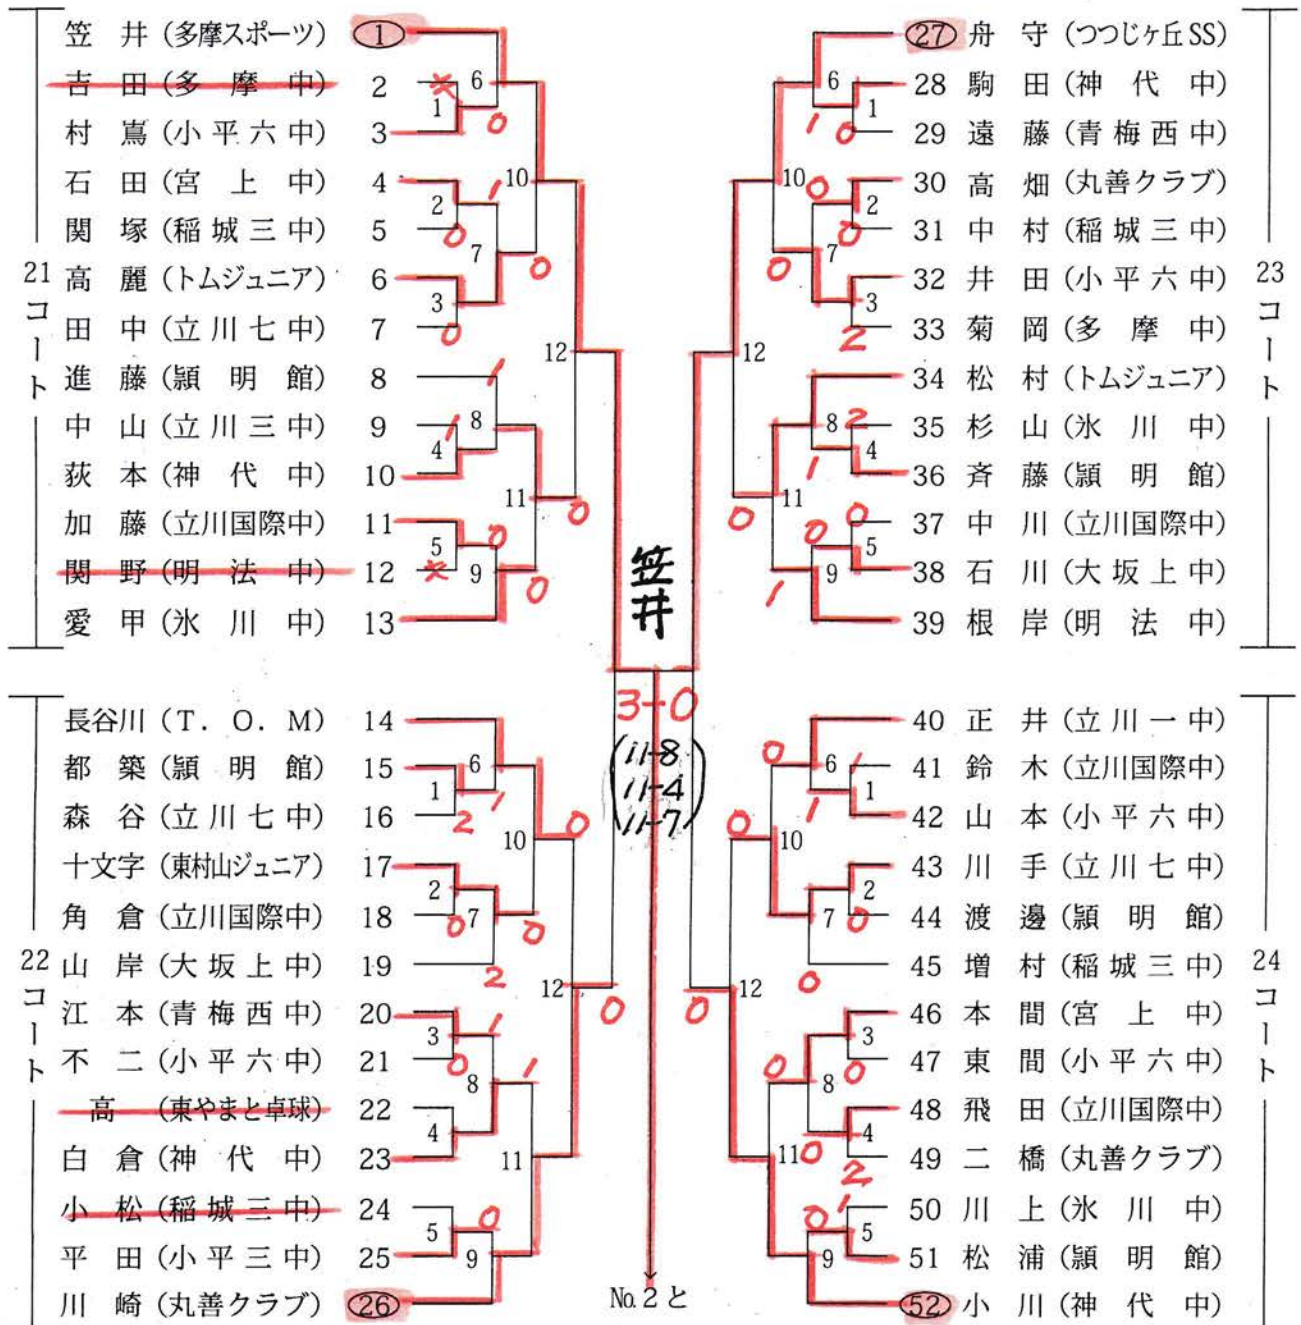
21コート

笠井（多摩スポーツ） 1
吉田（多摩中） 2
村嶌（小平六中） 3
石田（宮上中） 4
関塚（稲城三中） 5
高麗（トムジュニア） 6
田中（立川七中） 7
進藤（頴明館） 8
中山（立川三中） 9
荻本（神代中） 10
加藤（立川国際中） 11
関野（明法中） 12
愛甲（氷川中） 13

22コート

長谷川（T. O. M） 14
都築（頴明館） 15
森谷（立川七中） 16
十文字（東村山ジュニア） 17
角倉（立川国際中） 18
山岸（大坂上中） 19
江本（青梅西中） 20
不二（小平六中） 21
高（東やまと卓球） 22
白倉（神代中） 23
小松（稲城三中） 24
平田（小平三中） 25
川崎（丸善クラブ） 26

23コート

27 舟守（つつじヶ丘SS）
28 駒田（神代中）
29 遠藤（青梅西中）
30 高畑（丸善クラブ）
31 中村（稲城三中）
32 井田（小平六中）
33 菊岡（多摩中）
34 松村（トムジュニア）
35 杉山（氷川中）
36 斉藤（頴明館）
37 中川（立川国際中）
38 石川（大坂上中）
39 根岸（明法中）

24コート

40 正井（立川一中）
41 鈴木（立川国際中）
42 山本（小平六中）
43 川手（立川七中）
44 渡邊（頴明館）
45 増村（稲城三中）
46 本間（宮上中）
47 東間（小平六中）
48 飛田（立川国際中）
49 二橋（丸善クラブ）
50 川上（氷川中）
51 松浦（頴明館）
52 小川（神代中）

6 1 0 2 1 10 0 7 3 0 12 1 8 1 4 11 0 5 9 0
6 1 2 1 10 0 2 7 0 12 0 2 0 3 1 8 1 4 11 0 5 9 0
6 1 1 0 10 0 2 7 3 0 2 12 8 2 4 1 11 0 0 0 5 9 1
6 1 0 1 10 0 2 7 0 0 12 0 3 0 8 0 4 2 11 0 0 1 5 9

笠井
3-0
(11-8
11-4
11-7)
No.2と